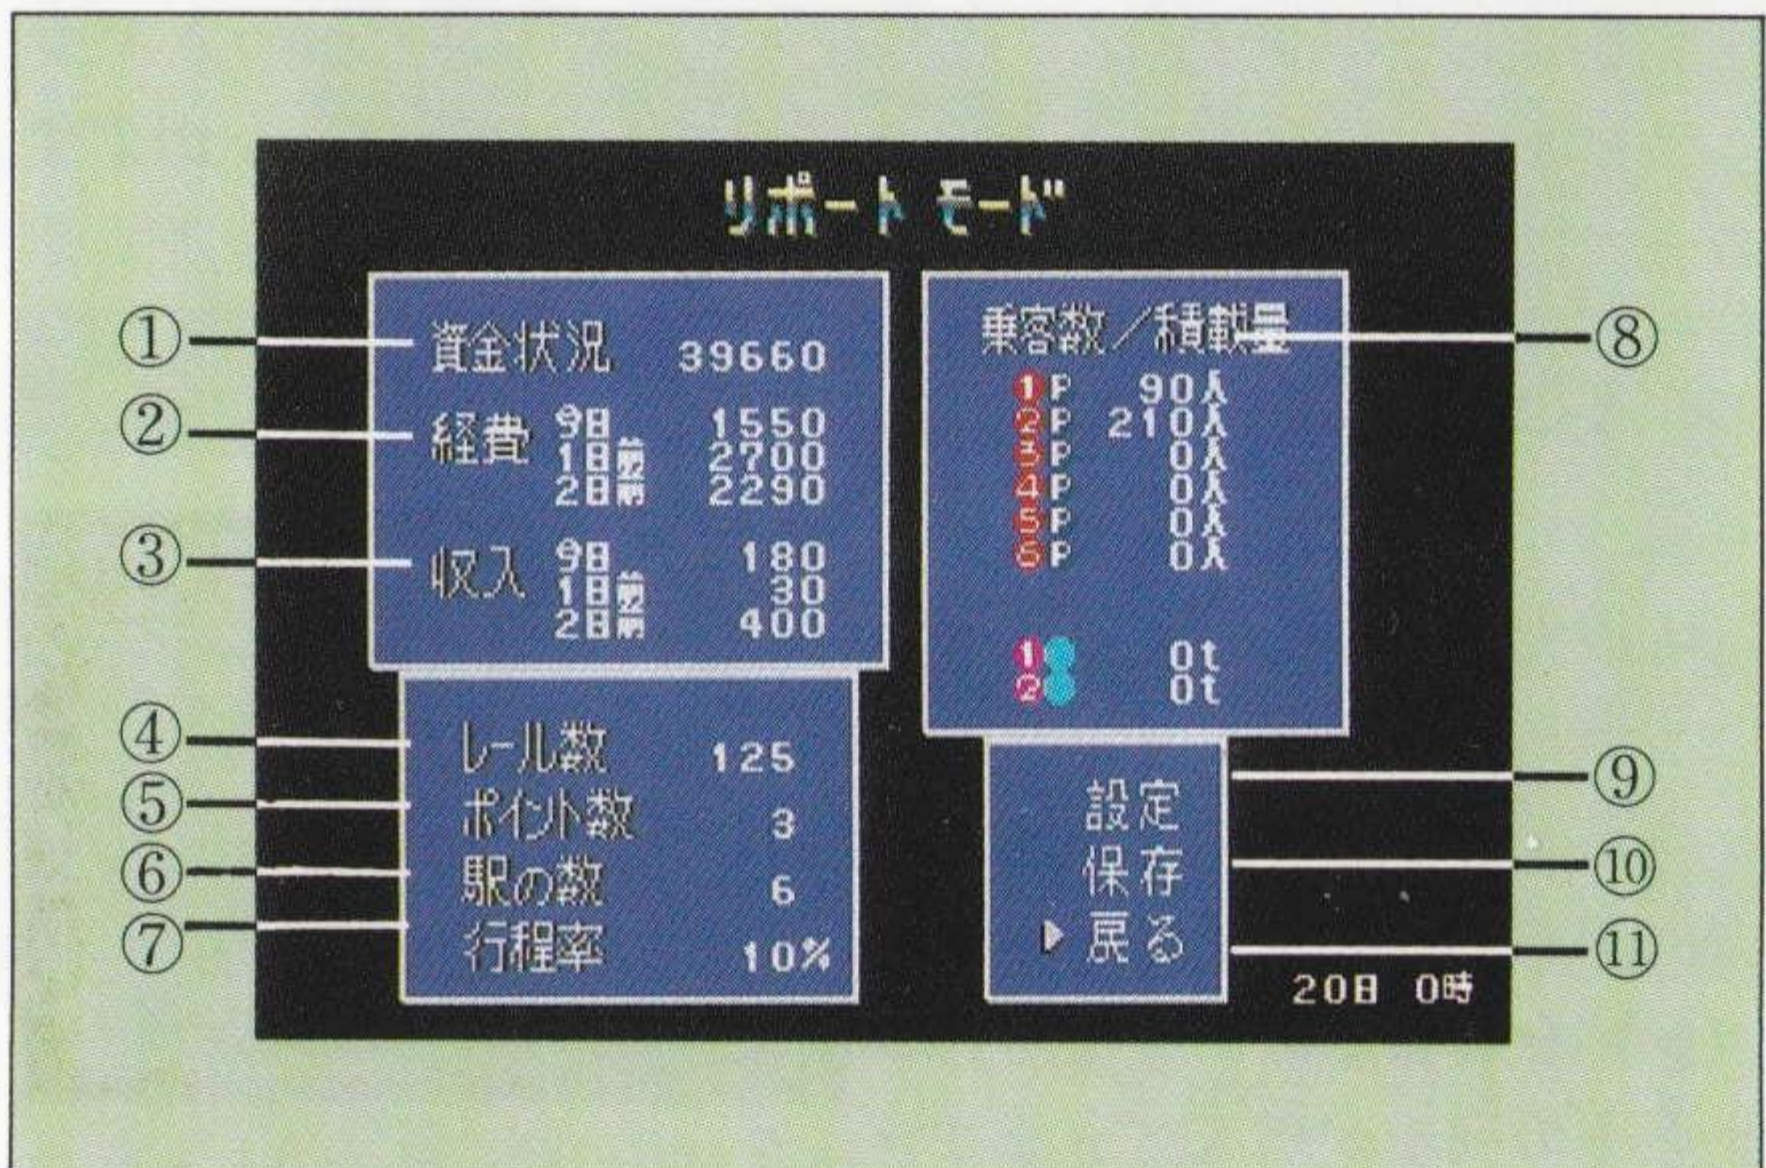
リポート モード

① 資金状況 39660
② 経費 9日 1550
1日前 2700
2日前 2290
③ 収入 9日 180
1日前 30
2日前 400

④ レール数 125
⑤ ポイント数 3
⑥ 駅の数 6
⑦ 行程率 10%

乗客数/積載量 ⑧
1P 90人
2P 210人
3P 0人
4P 0人
5P 0人
5P 0人

1 0t
2 0t

設定 ⑨
保存 ⑩
▶戻る ⑪

20日 0時